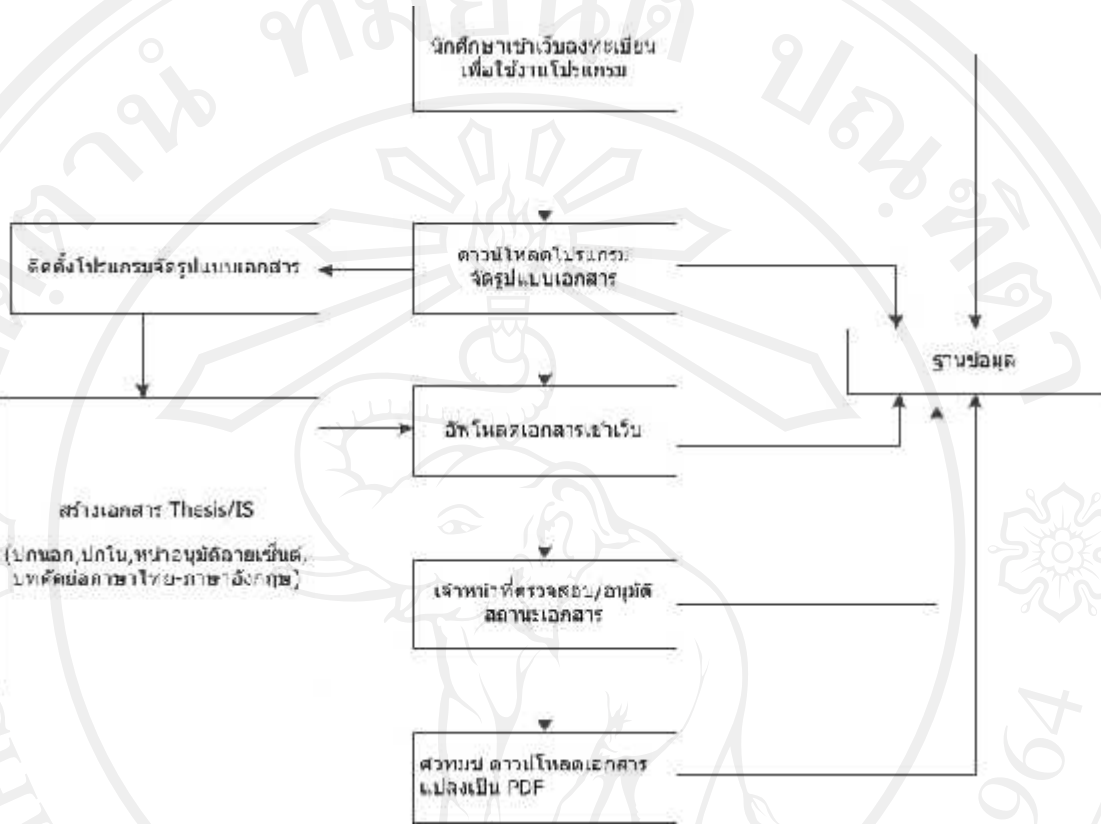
นักศึกษาเข้าเว็บลงทะเบียน เพื่อใช้งานโปรแกรม

ติดตั้งโปรแกรมจัดรูปแบบเอกสาร

ดาวน์โหลดโปรแกรม จัดรูปแบบเอกสาร

ฐานข้อมูล

อัพโหลดเอกสารเข้าเว็บ

สร้างเอกสาร Thesis/IS

(ปกนอก,ปกใน,หน้าอนุมัติลายเซ็นต์, บทคัดย่อภาษาไทย-ภาษาอังกฤษ)

เจ้าหน้าที่ตรวจสอบ/อนุมัติ สถานะเอกสาร

สำนักหอสมุด ดาวน์โหลดเอกสาร แปลงเป็น PDF